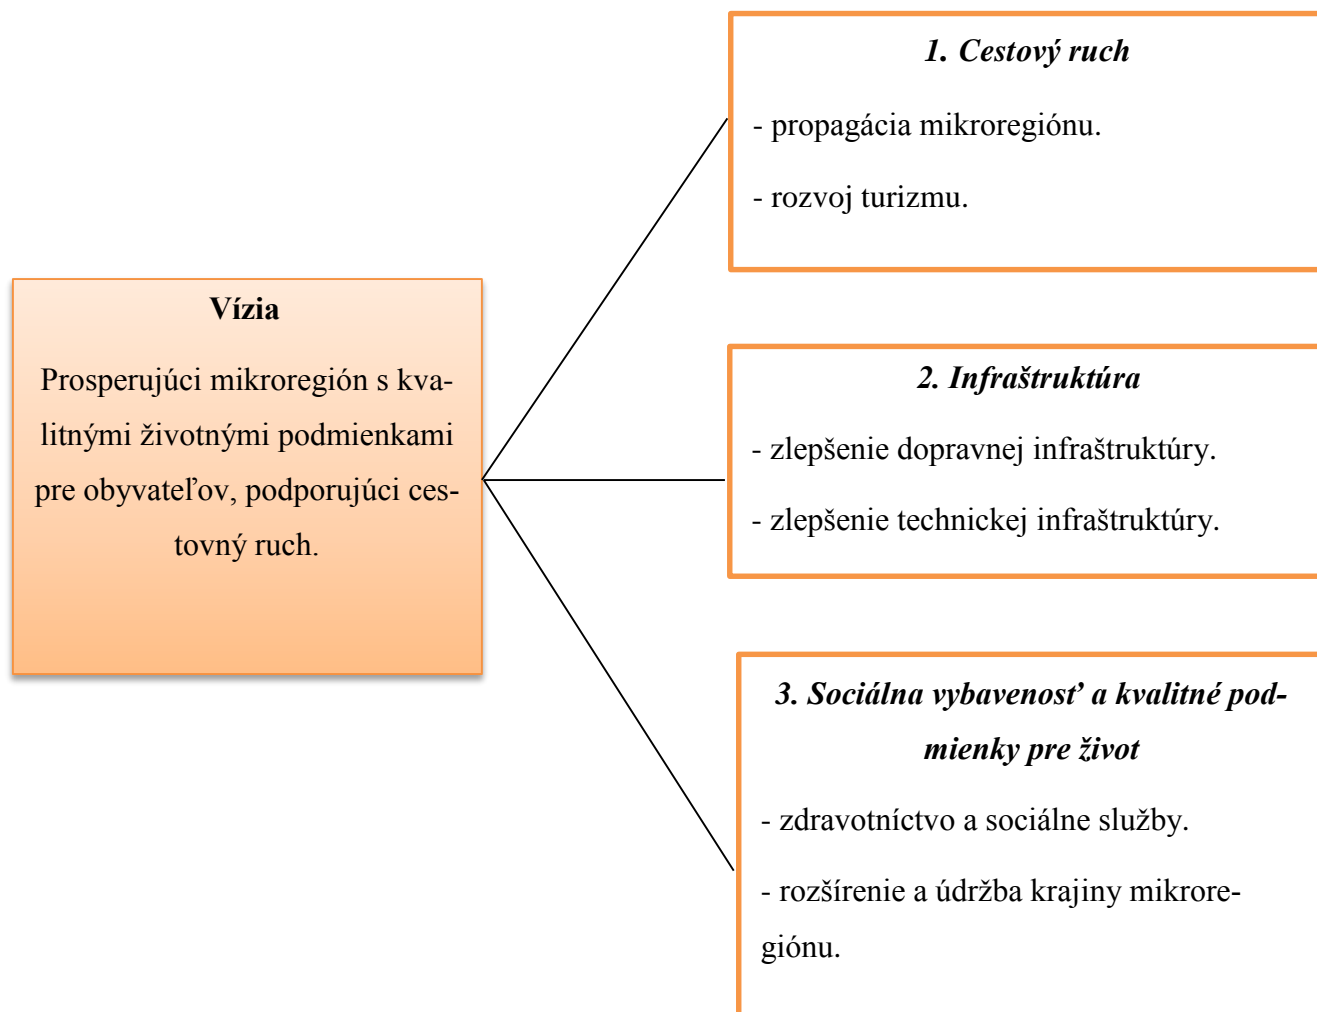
**Vízia**

Prosperujúci mikroregión s kvalitnými životnými podmienkami pre obyvateľov, podporujúci cestovný ruch.

***1. Cestový ruch***

- propagácia mikroregiónu.

- rozvoj turizmu.

***2. Infraštruktúra***

- zlepšenie dopravnej infraštruktúry.

- zlepšenie technickej infraštruktúry.

***3. Sociálna vybavenosť a kvalitné podmienky pre život***

- zdravotníctvo a sociálne služby.

- rozšírenie a údržba krajiny mikroregiónu.